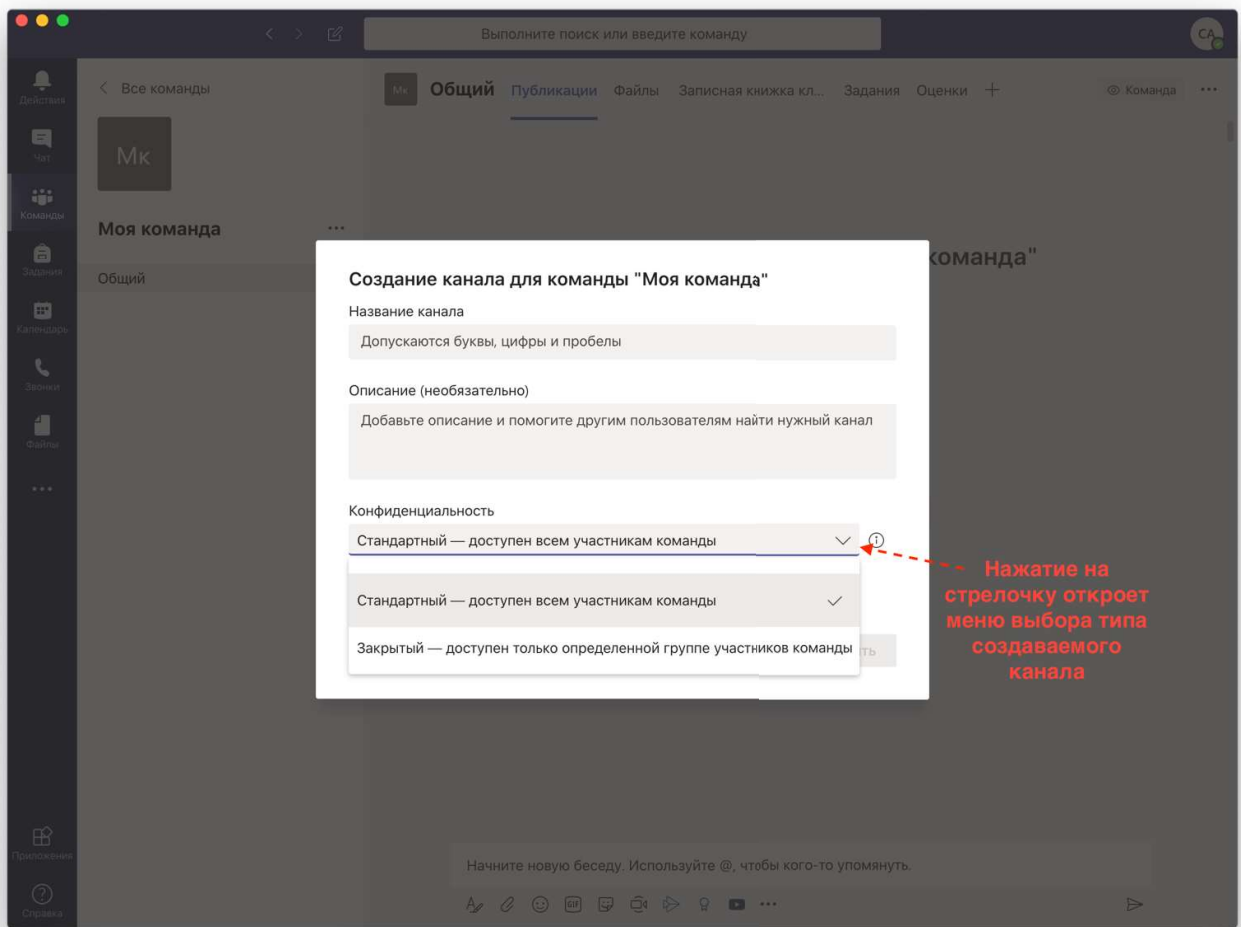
Выполните поиск или введите команду

CA

Действия
Чат
Команды
Задания
Календарь
Звонки
Файлы
...
Приложения
Справка

< Все команды

Мк

Моя команда ...

Общий

Мк Общий Публикации Файлы Записная книжка кл... Задания Оценки +

Команда ...

команда"

Создание канала для команды "Моя команда"

Название канала

Допускаются буквы, цифры и пробелы

Описание (необязательно)

Добавьте описание и помогите другим пользователям найти нужный канал

Конфиденциальность

Стандартный — доступен всем участникам команды

Стандартный — доступен всем участникам команды

Закрытый — доступен только определенной группе участников команды

ть

Нажатие на стрелочку откроет меню выбора типа создаваемого канала

Начните новую беседу. Используйте @, чтобы кого-то упомянуть.

...